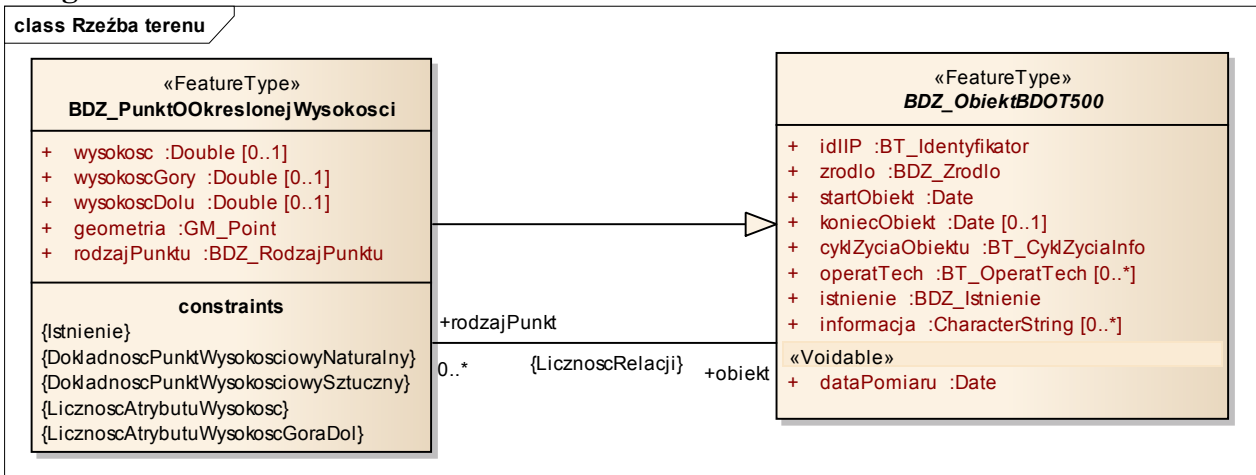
class Rzeźba terenu

«FeatureType»
BDZ_PunktOOkreslonejWysokosci

+ wysokosc :Double [0..1]
+ wysokoscGory :Double [0..1]
+ wysokoscDolu :Double [0..1]
+ geometria :GM_Point
+ rodzajPunktu :BDZ_RodzajPunktu

constraints
{Istnienie}
{DokladnoscPunktWysokosciowyNaturalny}
{DokladnoscPunktWysokosciowySztuczny}
{LicznoscAtrybutuWysokosc}
{LicznoscAtrybutuWysokoscGoraDol}

+rodzajPunkt
0..*
{LicznoscRelacji}
+obiekt

«FeatureType»
BDZ_ObiektBDOT500

+ idIIP :BT_Identyfikator
+ zrodlo :BDZ_Zrodlo
+ startObiekt :Date
+ koniecObiekt :Date [0..1]
+ cyklZyciaObiektu :BT_CyklZyciaInfo
+ operatTech :BT_OperatTech [0..*]
+ istnienie :BDZ_Istnienie
+ informacja :CharacterString [0..*]

«Voidable»
+ dataPomiaru :Date